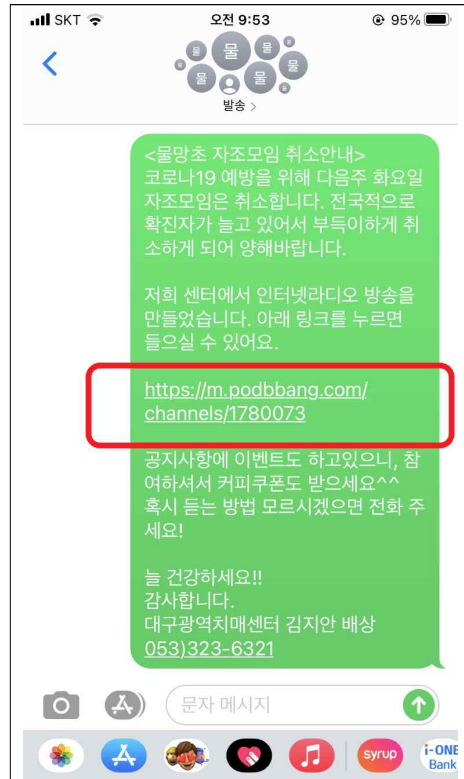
SKT 오전 9:53 95%

물 물 물 물 물

발송 >

<물망초 자조모임 취소안내>
코로나19 예방을 위해 다음주 화요일 자조모임은 취소합니다. 전국적으로 확진자가 늘고 있어서 부득이하게 취소하게 되어 양해바랍니다.

저희 센터에서 인터넷라디오 방송을 만들었습니다. 아래 링크를 누르면 들으실 수 있어요.

https://m.podbbang.com/channels/1780073

공지사항에 이벤트도 하고있으니, 참여하셔서 커피쿠폰도 받으세요^^
혹시 듣는 방법 모르시겠으면 전화 주세요!

늘 건강하세요!!
감사합니다.
대구광역치매센터 김지안 배상
053)323-6321

문자 메시지

syrup i-ONE Bank